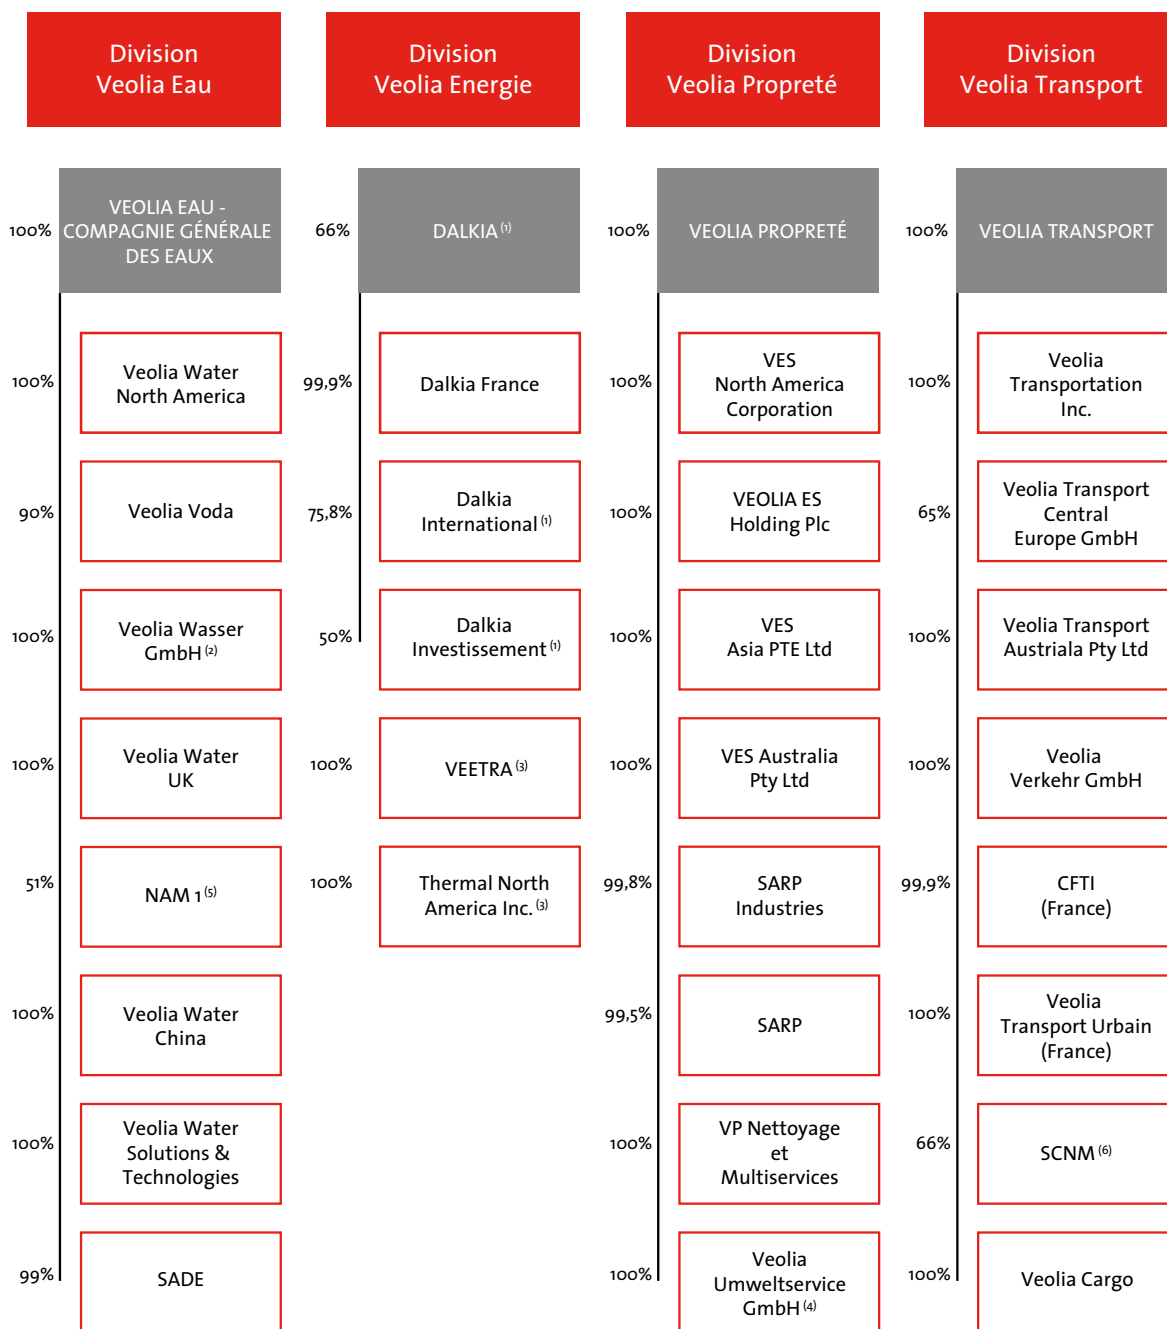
Division Veolia Eau

100% VEOLIA EAU - COMPAGNIE GÉNÉRALE DES EAUX

100% Veolia Water North America

90% Veolia Voda

100% Veolia Wasser GmbH $^{(2)}$

100% Veolia Water UK

51% NAM 1 $^{(5)}$

100% Veolia Water China

100% Veolia Water Solutions & Technologies

99% SADE

Division Veolia Energie

66% DALKIA $^{(1)}$

99,9% Dalkia France

75,8% Dalkia International $^{(1)}$

50% Dalkia Investissement $^{(1)}$

100% VEETRA $^{(3)}$

100% Thermal North America Inc. $^{(3)}$

Division Veolia Propreté

100% VEOLIA PROPRETÉ

100% VES North America Corporation

100% VEOLIA ES Holding Plc

100% VES Asia PTE Ltd

100% VES Australia Pty Ltd

99,8% SARP Industries

99,5% SARP

100% VP Nettoyage et Multiservices

100% Veolia Umweltservice GmbH $^{(4)}$

Division Veolia Transport

100% VEOLIA TRANSPORT

100% Veolia Transportation Inc.

65% Veolia Transport Central Europe GmbH

100% Veolia Transport Australia Pty Ltd

100% Veolia Verkehr GmbH

99,9% CFTI (France)

100% Veolia Transport Urbain (France)

66% SCNM $^{(6)}$

100% Veolia Cargo